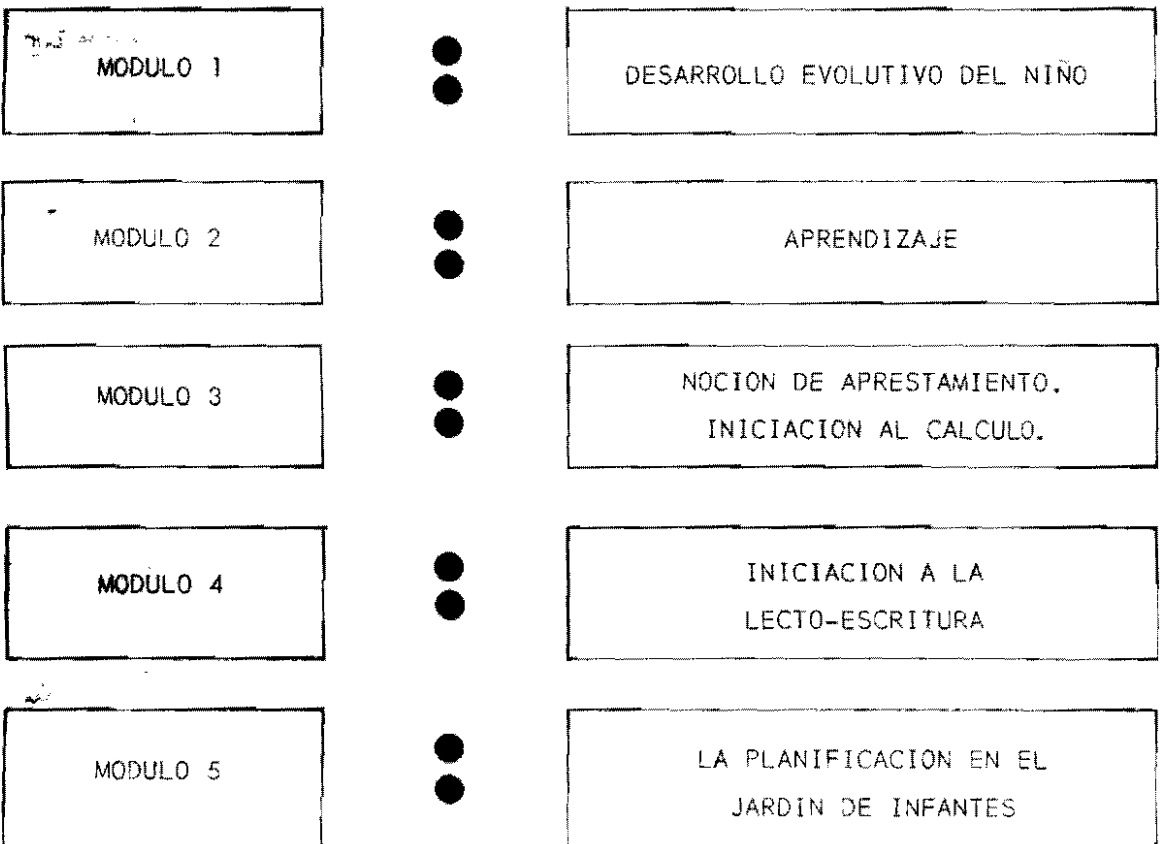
MODULO 1

DESARROLLO EVOLUTIVO DEL NIÑO

MODULO 2

APRENDIZAJE

MODULO 3

NOCION DE APRESTAMIENTO. INICIACION AL CALCULO.

MODULO 4

INICIACION A LA LECTO-ESCRITURA

MODULO 5

LA PLANIFICACION EN EL JARDIN DE INFANTES